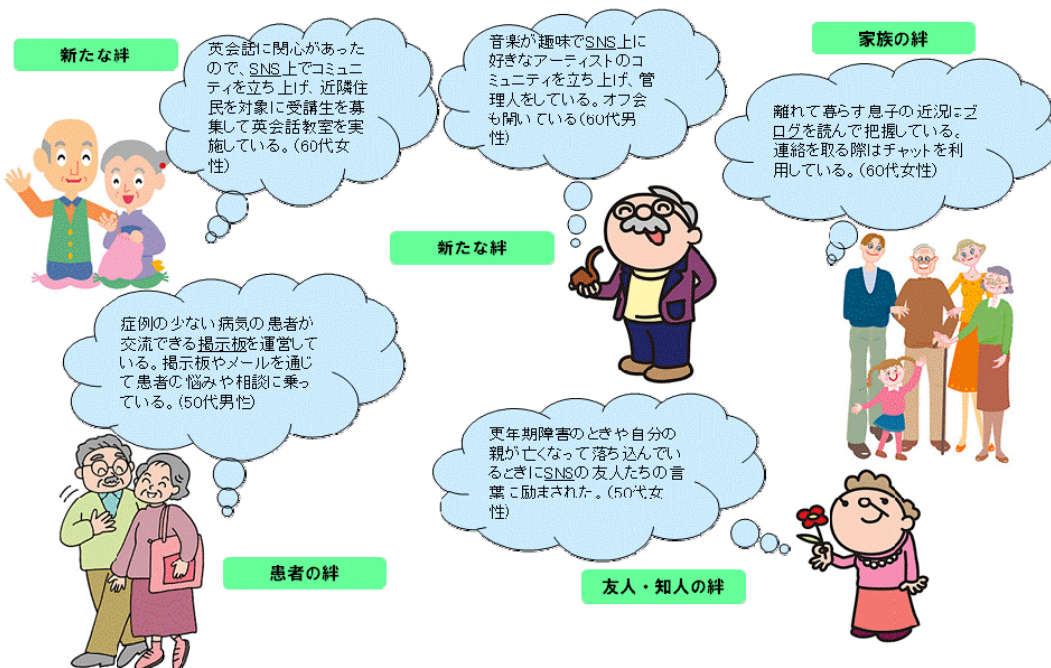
新たな絆

英会話に関心があったので、SNS上でコミュニティを立ち上げ、近隣住民を対象に受講生を募集して英会話教室を実施している。（60代女性）

音楽が趣味でSNS上に好きなアーティストのコミュニティを立ち上げ、管理人をしている。オフ会も開いている（60代男性）

家族の絆

離れて暮らす息子の近況にブログを読んで把握している。連絡を取る際はチャットを利用している。（60代女性）

新たな絆

症例の少ない病気の患者が交流できる掲示板を運営している。掲示板やメールを通じて患者の悩みや相談に乗っている。（50代男性）

更年期障害のときや自分の親が亡くなって落ち込んでいるときにSNSの友人たちの言葉に励まされた。（50代女性）

患者の絆

友人・知人の絆